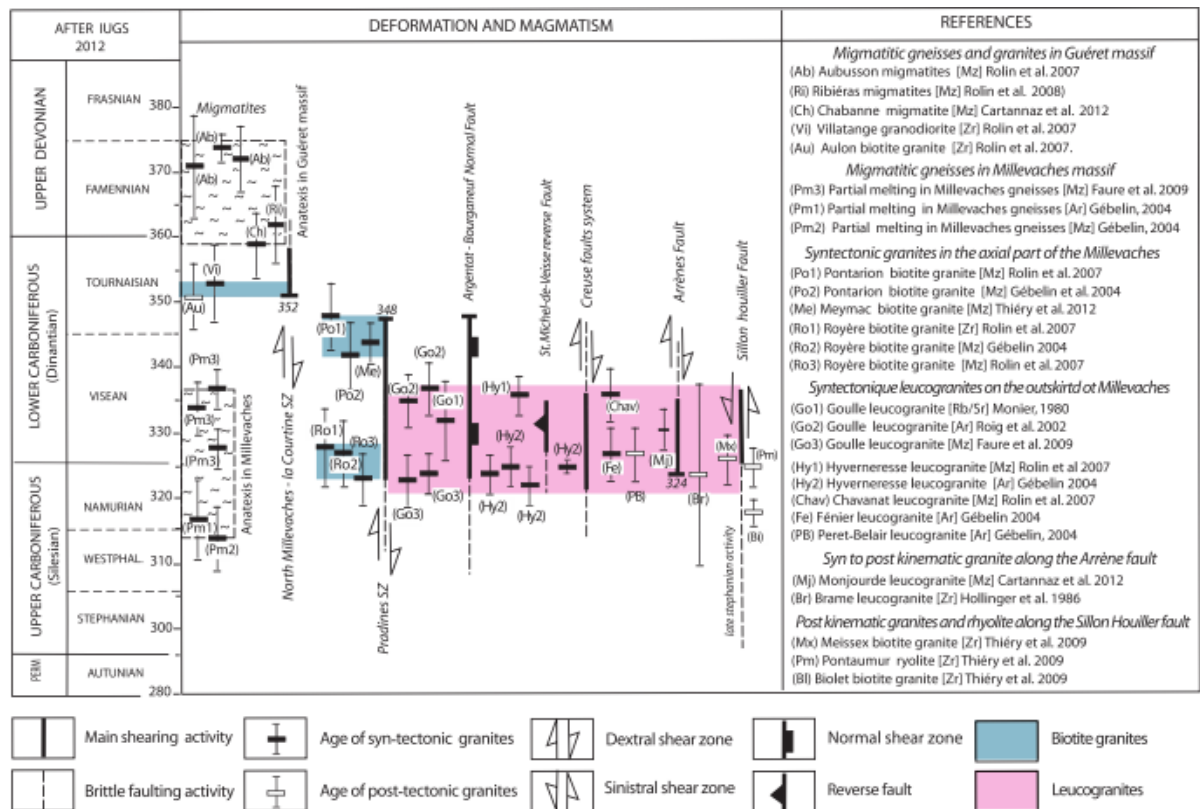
AFTER IUGS 2012

DEFORMATION AND MAGMATISM

REFERENCES

UPPER DEVONIAN
FRASNIAN 380
FAMENNIAN 370
360
LOWER CARBONIFEROUS (Dinantian)
TOURNAISIAN 350
VISEAN 340
330
UPPER CARBONIFEROUS (Silesian)
NAMURIAN 320
WESTPHAL. 310
STEPHANIAN 300
PERM.
AUTUNIAN 280

Migmatites
(Ab) (Ab) (Ab) (Ri) (Ch) (Vi) (Au)
Anatexis in Guéret massif
352
(Pm3) (Pm3) (Pm3) (Pm1) (Pm2)
Anatexis in Millevaches
North Millevaches - la Courtine SZ
(Po1) 348 (Me) (Po2) (Ro1) (Ro3) (Ro2)
Pradines SZ
(Go2) (Go2) (Go1) (Go3) (Go3)
Argentat - Bourganeuf Normal Fault
(Hy1) (Hy2) (Hy2) (Hy2) (Hy2)
St. Michel-de-Veisse reverse Fault
Creuse faults system
(Chav) (Fe) (PB) (Mj) 324
Arrènes Fault
(Br) (Mx) (Pm) (Bl)
Sillon houiller Fault
late stephanian activity

Migmatitic gneisses and granites in Guéret massif
(Ab) Aubusson migmatites [Mz] Rolin et al. 2007
(Ri) Ribiéras migmatites [Mz] Rolin et al. 2008)
(Ch) Chabanne migmatite [Mz] Cartannaz et al. 2012
(Vi) Villatange granodiorite [Zr] Rolin et al. 2007
(Au) Aulon biotite granite [Zr] Rolin et al. 2007.
Migmatitic gneisses in Millevaches massif
(Pm3) Partial melting in Millevaches gneisses [Mz] Faure et al. 2009
(Pm1) Partial melting in Millevaches gneisses [Ar] Gébelin, 2004
(Pm2) Partial melting in Millevaches gneisses [Mz] Gébelin, 2004
Syntectonic granites in the axial part of the Millevaches
(Po1) Pontarion biotite granite [Mz] Rolin et al. 2007
(Po2) Pontarion biotite granite [Mz] Gébelin et al. 2004
(Me) Meymac biotite granite [Mz] Thiéry et al. 2012
(Ro1) Royère biotite granite [Zr] Rolin et al. 2007
(Ro2) Royère biotite granite [Mz] Gébelin 2004
(Ro3) Royère biotite granite [Mz] Rolin et al. 2007
Syntectonique leucogranites on the outskirtd ot Millevaches
(Go1) Goulle leucogranite [Rb/Sr] Monier, 1980
(Go2) Goulle leucogranite [Ar] Roig et al. 2002
(Go3) Goulle leucogranite [Mz] Faure et al. 2009
(Hy1) Hyverneresse leucogranite [Mz] Rolin et al 2007
(Hy2) Hyverneresse leucogranite [Ar] Gébelin 2004
(Chav) Chavanat leucogranite [Mz] Rolin et al. 2007
(Fe) Fénier leucogranite [Ar] Gébelin 2004
(PB) Peret-Belair leucogranite [Ar] Gébelin, 2004
Syn to post kinematic granite along the Arrène fault
(Mj) Monjourde leucogranite [Mz] Cartannaz et al. 2012
(Br) Brame leucogranite [Zr] Hollinger et al. 1986
Post kinematic granites and rhyolite along the Sillon Houiller fault
(Mx) Meissex biotite granite [Zr] Thiéry et al. 2009
(Pm) Pontaumur ryolite [Zr] Thiéry et al. 2009
(Bl) Biolet biotite granite [Zr] Thiéry et al. 2009

Main shearing activity
Age of syn-tectonic granites
Dextral shear zone
Normal shear zone
Biotite granites
Brittle faulting activity
Age of post-tectonic granites
Sinistral shear zone
Reverse fault
Leucogranites